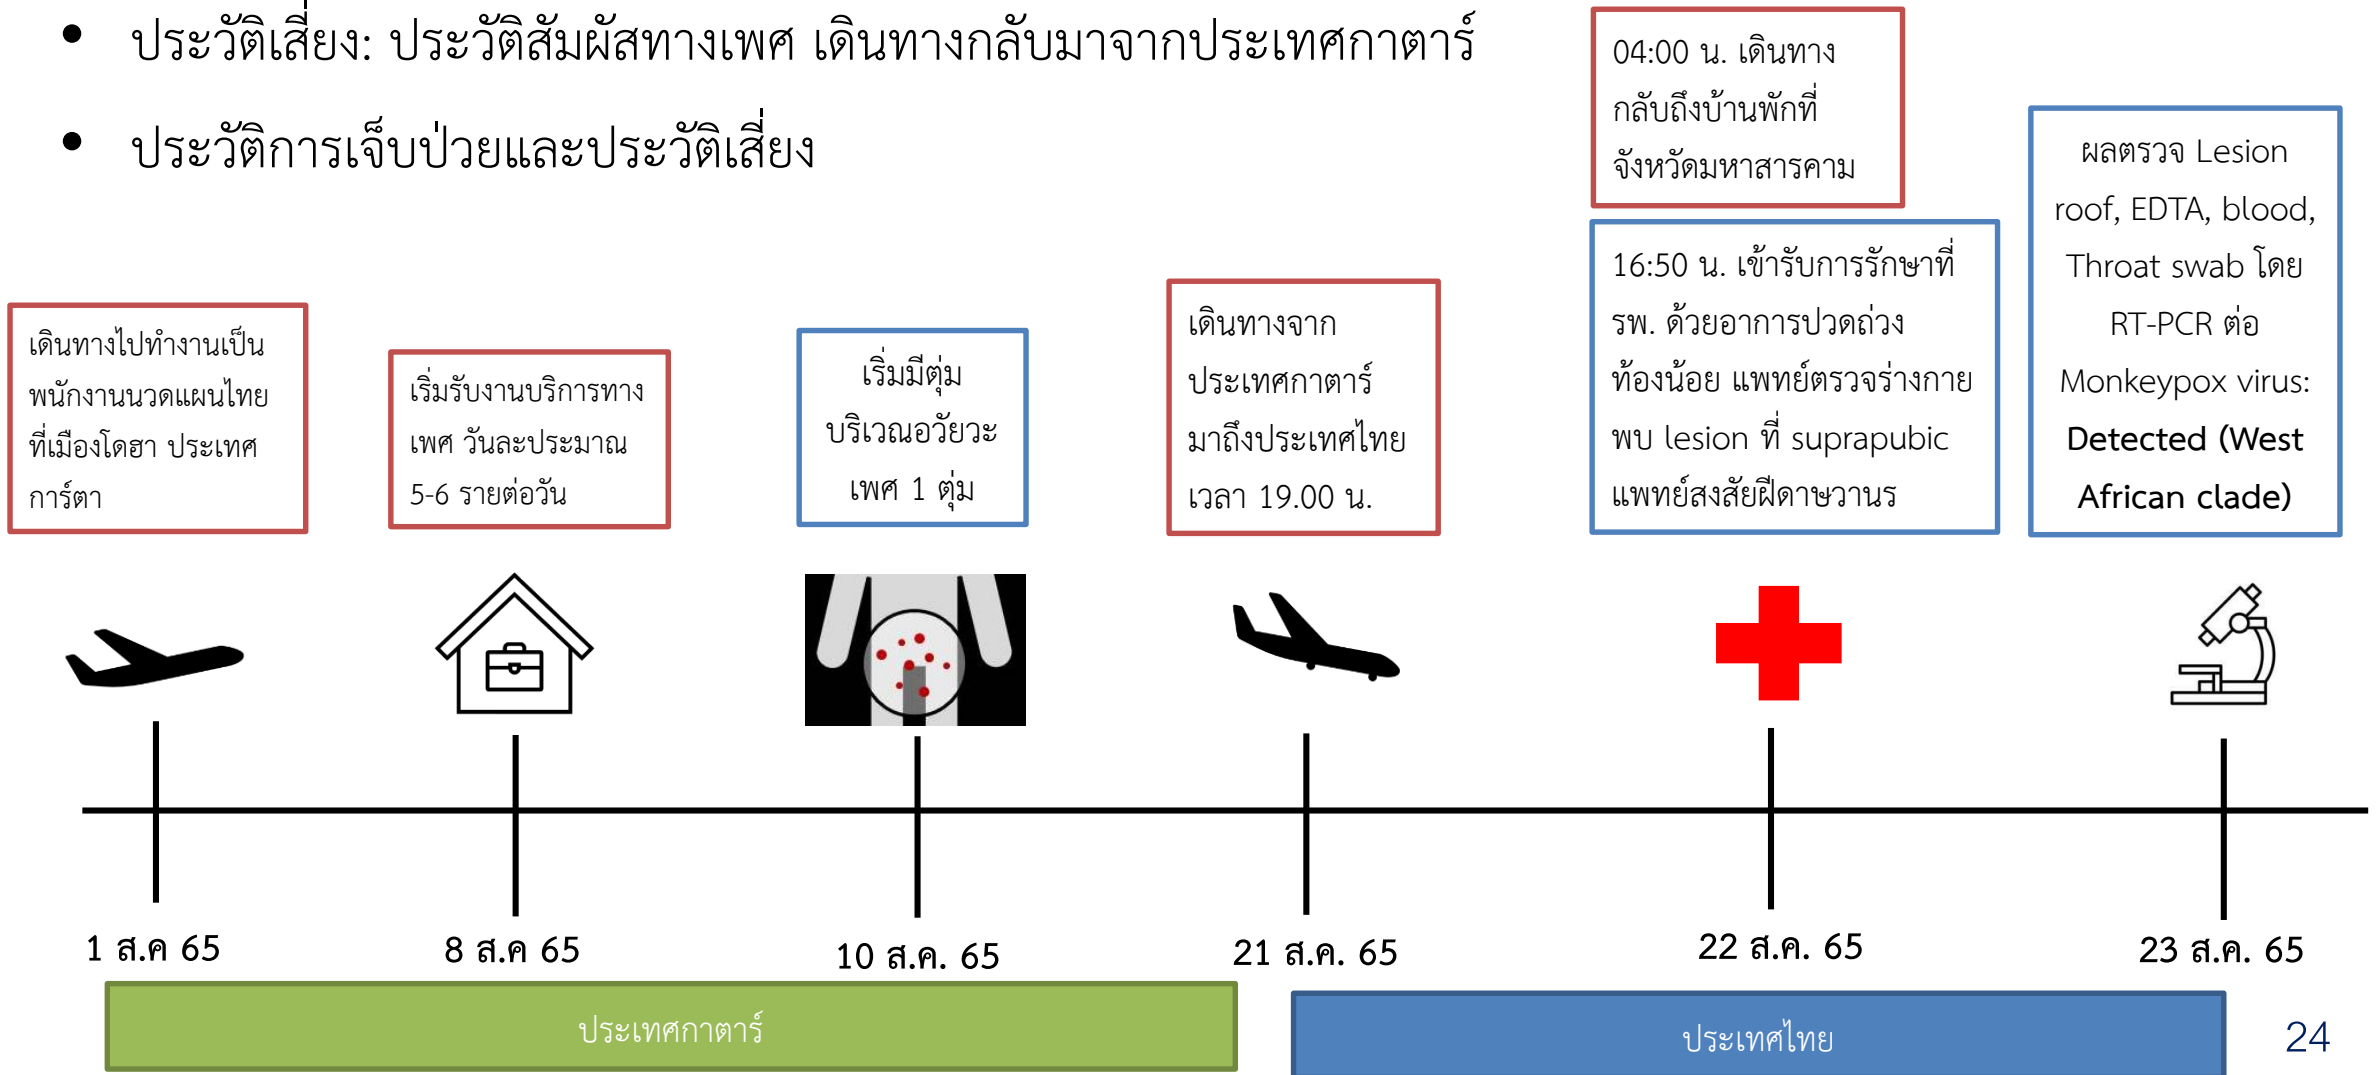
• ประวัติเสี่ยง: ประวัติสัมผัสทางเพศ เดินทางกลับมาจากประเทศกาตาร์

• ประวัติการเจ็บป่วยและประวัติเสี่ยง

04:00 น. เดินทางกลับถึงบ้านพักที่จังหวัดมหาสารคาม

ผลตรวจ Lesion roof, EDTA, blood, Throat swab โดย RT-PCR ต่อ Monkeypox virus: **Detected (West African clade)**

16:50 น. เข้ารับการรักษาที่ รพ. ด้วยอาการปวดถ่วงท้องน้อย แพทย์ตรวจร่างกายพบ lesion ที่ suprapubic แพทย์สงสัยฝีดาษวานร

เดินทางไปทำงานเป็นพนักงานนวดแผนไทยที่เมืองโดฮา ประเทศการ์ตา

เริ่มรับงานบริการทางเพศ วันละประมาณ 5-6 รายต่อวัน

เริ่มมีตุ่มบริเวณอวัยวะเพศ 1 ตุ่ม

เดินทางจากประเทศกาตาร์มาถึงประเทศไทยเวลา 19.00 น.

1 ส.ค 65

8 ส.ค 65

10 ส.ค. 65

21 ส.ค. 65

22 ส.ค. 65

23 ส.ค. 65

ประเทศกาตาร์

ประเทศไทย

24